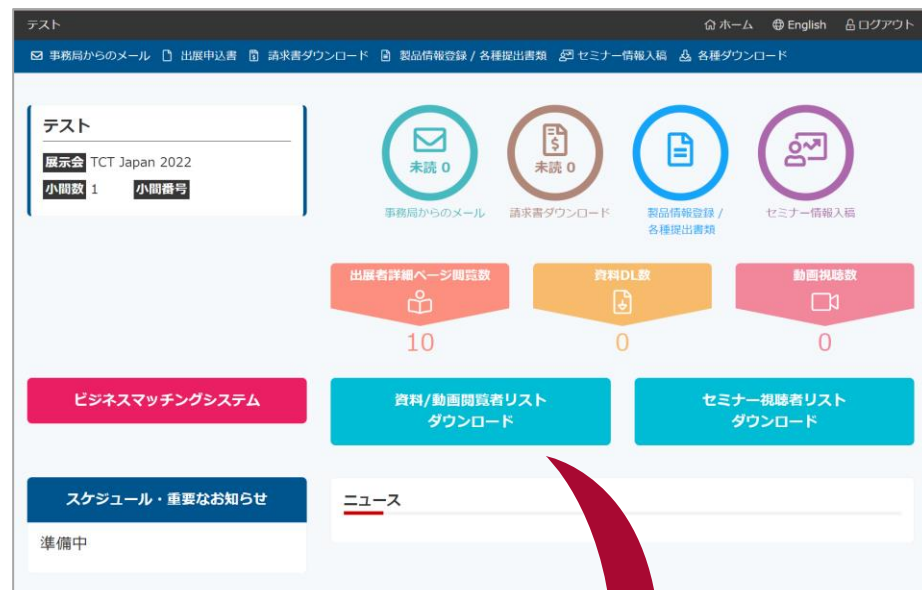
テスト

ホーム English ログアウト

事務局からのメール 出展申込書 請求書ダウンロード 製品情報登録 / 各種提出書類 セミナー情報入稿 各種ダウンロード

テスト

展示会 TCT Japan 2022

小間数 1 小間番号

未読 0

事務局からのメール

未読 0

請求書ダウンロード

製品情報登録 / 各種提出書類

セミナー情報入稿

出展者詳細ページ閲覧数

10

資料DL数

0

動画視聴数

0

ビジネスマッチングシステム

資料/動画閲覧者リスト ダウンロード

セミナー視聴者リスト ダウンロード

スケジュール・重要なお知らせ

準備中

ニュース